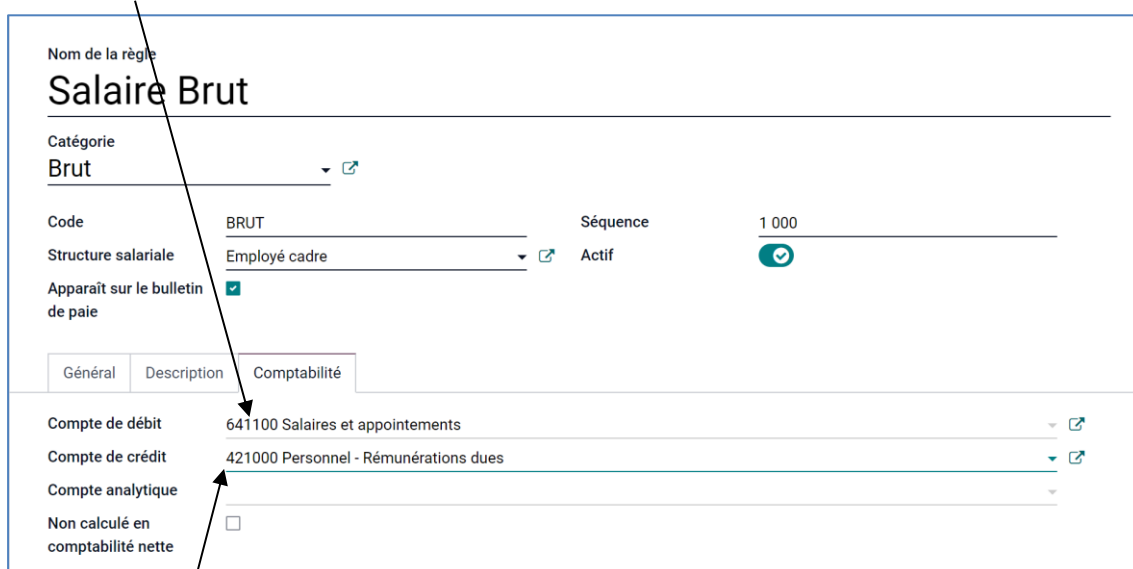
Nom de la règle

Salaire Brut

Catégorie

Brut

Code BRUT

Structure salariale Employé cadre

Apparaît sur le bulletin de paie

Séquence 1 000

Actif

Général | Description | Comptabilité

Compte de débit 641100 Salaires et appointements

Compte de crédit 421000 Personnel - Rémunérations dues

Compte analytique

Non calculé en comptabilité nette